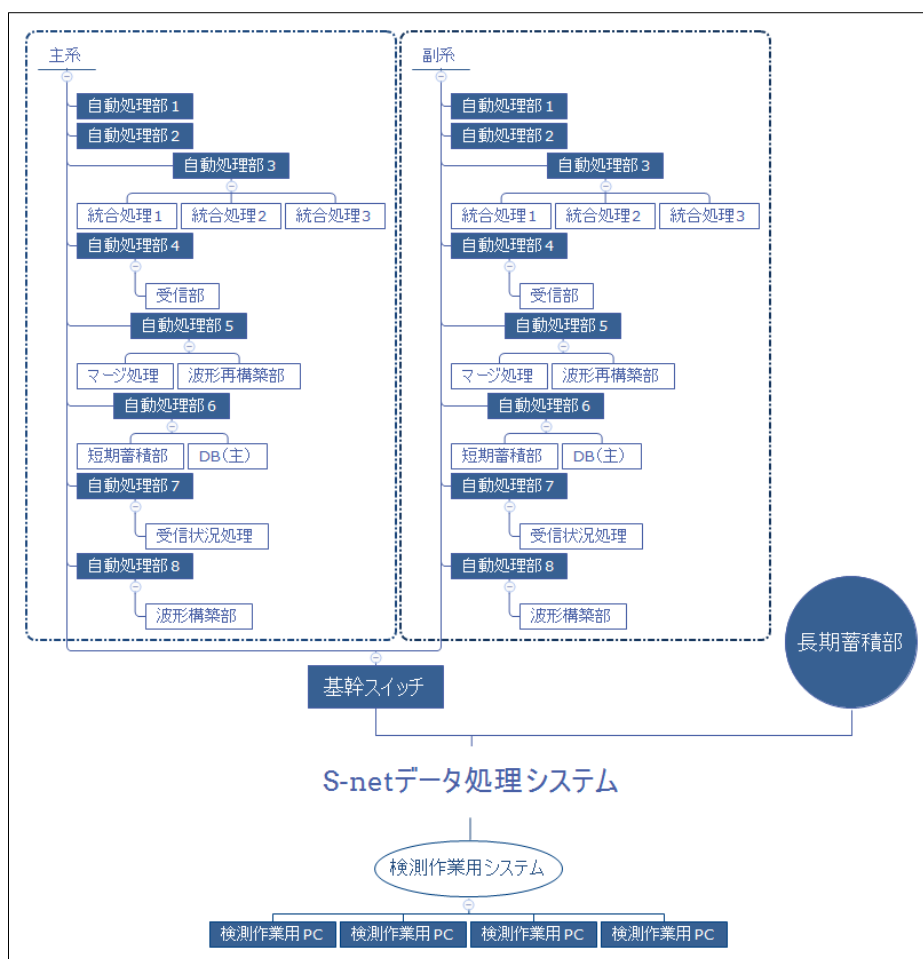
主系

自動処理部 1

自動処理部 2

自動処理部 3

統合処理 1

統合処理 2

統合処理 3

自動処理部 4

受信部

自動処理部 5

マージ処理

波形再構築部

自動処理部 6

短期蓄積部

DB(主)

自動処理部 7

受信状況処理

自動処理部 8

波形構築部

副系

自動処理部 1

自動処理部 2

自動処理部 3

統合処理 1

統合処理 2

統合処理 3

自動処理部 4

受信部

自動処理部 5

マージ処理

波形再構築部

自動処理部 6

短期蓄積部

DB(主)

自動処理部 7

受信状況処理

自動処理部 8

波形構築部

長期蓄積部

基幹スイッチ

S-netデータ処理システム

検測作業用システム

検測作業用 PC

検測作業用 PC

検測作業用 PC

検測作業用 PC